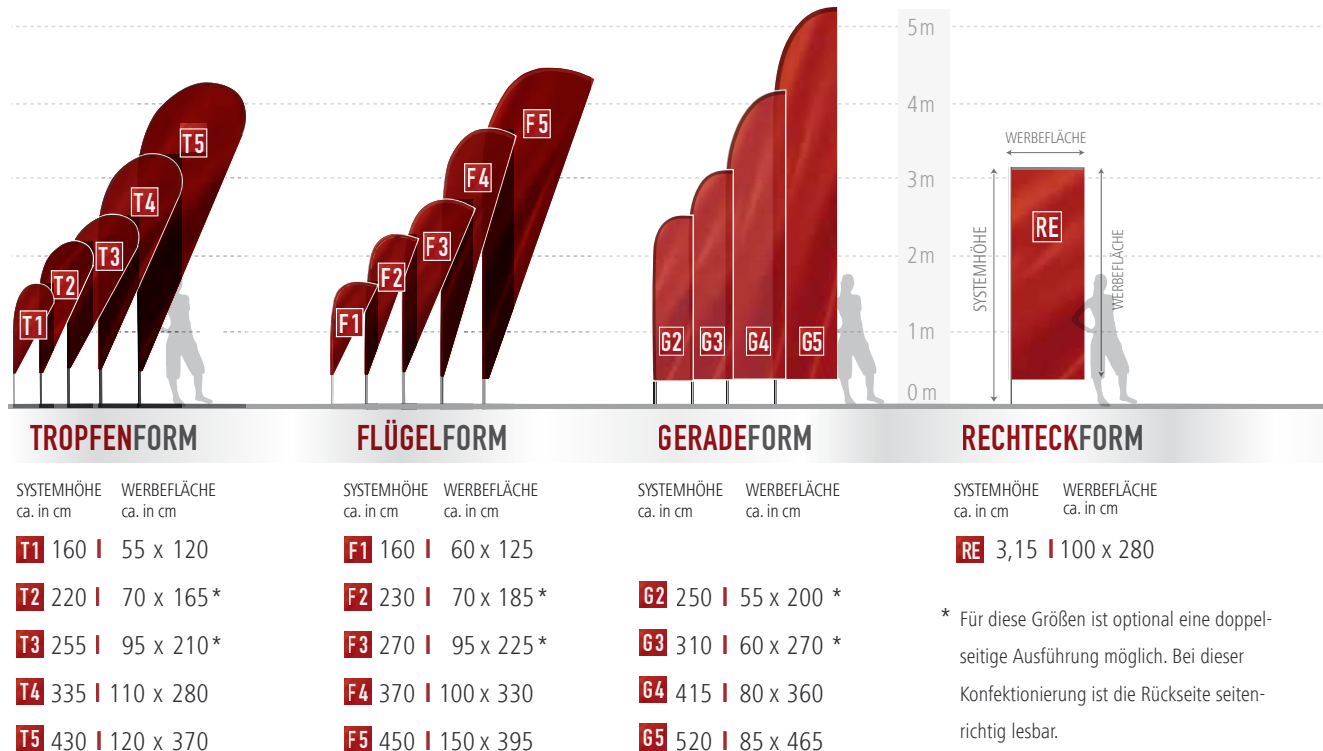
T5 T4 T3 T2 T1

F5 F4 F3 F2 F1

G2 G3 G4 G5

5 m
4 m
3 m
2 m
1 m
0 m

WERBEFLÄCHE
SYSTEMHÖHE
RE
WERBEFLÄCHE

TROPFENFORM

SYSTEMHÖHE ca. in cm | WERBEFLÄCHE ca. in cm

T1 160 | 55 x 120
T2 220 | 70 x 165*
T3 255 | 95 x 210*
T4 335 | 110 x 280
T5 430 | 120 x 370

FLÜGELFORM

SYSTEMHÖHE ca. in cm | WERBEFLÄCHE ca. in cm

F1 160 | 60 x 125
F2 230 | 70 x 185*
F3 270 | 95 x 225*
F4 370 | 100 x 330
F5 450 | 150 x 395

GERADEFORM

SYSTEMHÖHE ca. in cm | WERBEFLÄCHE ca. in cm

G2 250 | 55 x 200 *
G3 310 | 60 x 270 *
G4 415 | 80 x 360
G5 520 | 85 x 465

RECHTECKFORM

SYSTEMHÖHE ca. in cm | WERBEFLÄCHE ca. in cm

RE 3,15 | 100 x 280

* Für diese Größen ist optional eine doppelseitige Ausführung möglich. Bei dieser Konfektionierung ist die Rückseite seitenrichtig lesbar.